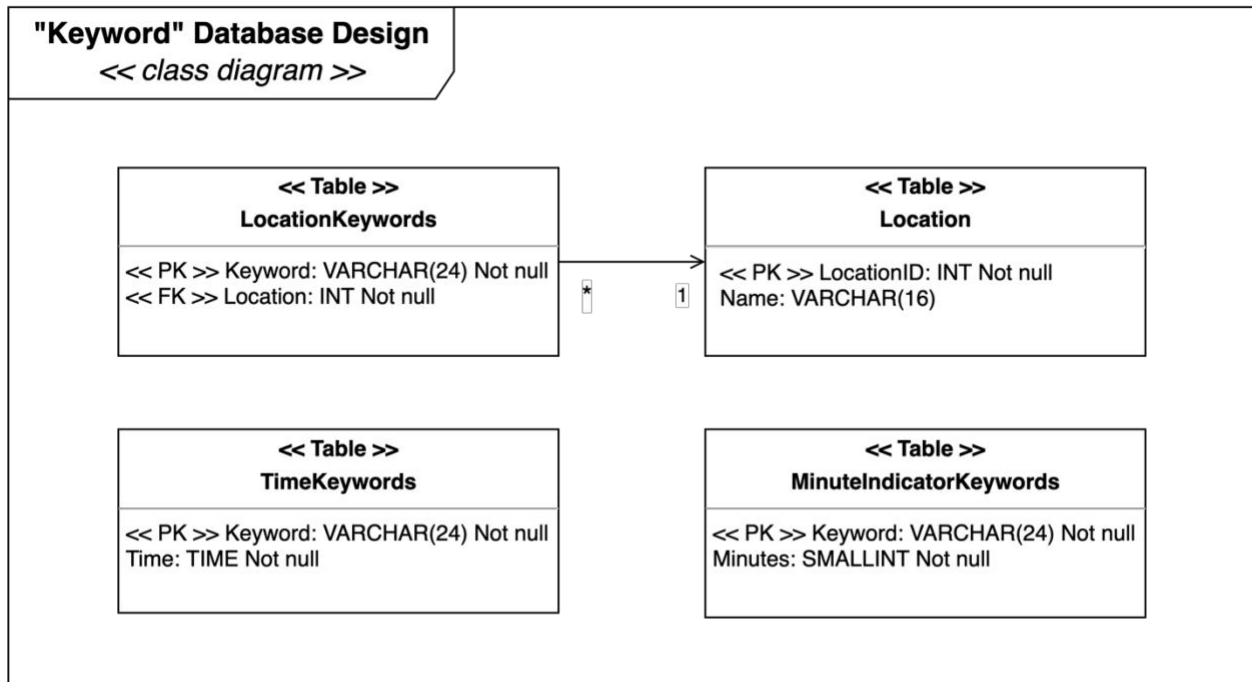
"Keyword" Database Design
<< class diagram >>

<< Table >>
LocationKeywords

<< PK >> Keyword: VARCHAR(24) Not null
<< FK >> Location: INT Not null

*

1

<< Table >>
Location

<< PK >> LocationID: INT Not null
Name: VARCHAR(16)

<< Table >>
TimeKeywords

<< PK >> Keyword: VARCHAR(24) Not null
Time: TIME Not null

<< Table >>
MinuteIndicatorKeywords

<< PK >> Keyword: VARCHAR(24) Not null
Minutes: SMALLINT Not null